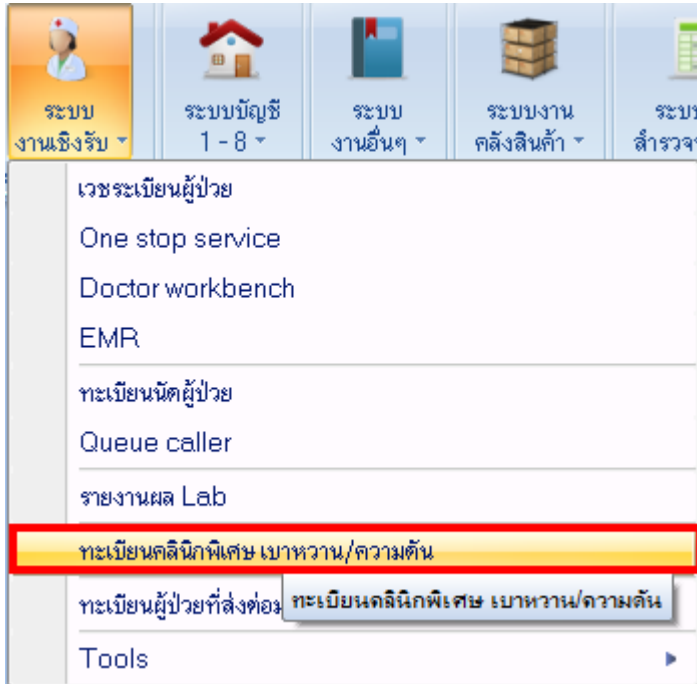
ระบบ
งานเชิงรับ

ระบบบัญชี
1 - 8

ระบบ
งานอื่นๆ

ระบบงาน
คลังสินค้า

ระบบ
สำรวจ

เวชระเบียนผู้ป่วย
One stop service
Doctor workbench
EMR
ทะเบียนนัดผู้ป่วย
Queue caller
รายงานผล Lab
ทะเบียนคลินิกพิเศษ เบาหวาน/ความดัน
ทะเบียนผู้ป่วยที่ส่งต่อ
ทะเบียนคลินิกพิเศษ เบาหวาน/ความดัน
Tools